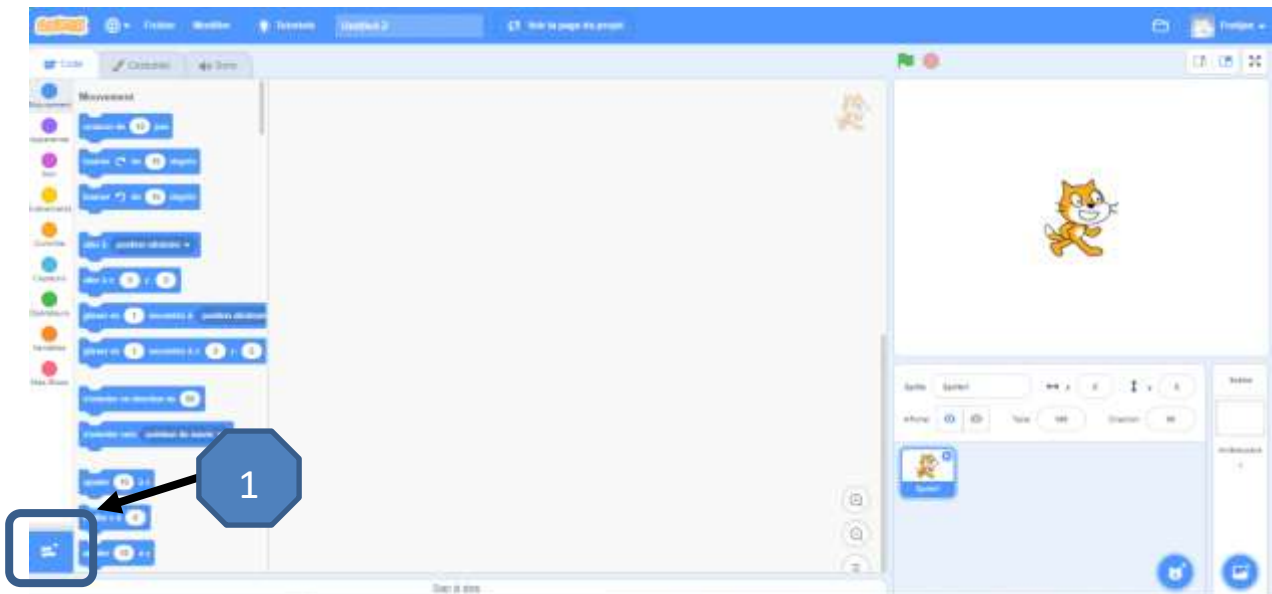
Fichier Modifier Tutoriels Untitled-2 Voir la page du projet

Code Costumes Sons

Mouvement

Mouvement

Apparence

Son

Événements

Contrôle

Capteurs

Opérateurs

Variables

Mes Blocs

1

Sprite Sprite1

Taille 100

Direction 90

Sprite1

Scène

Sac à dos